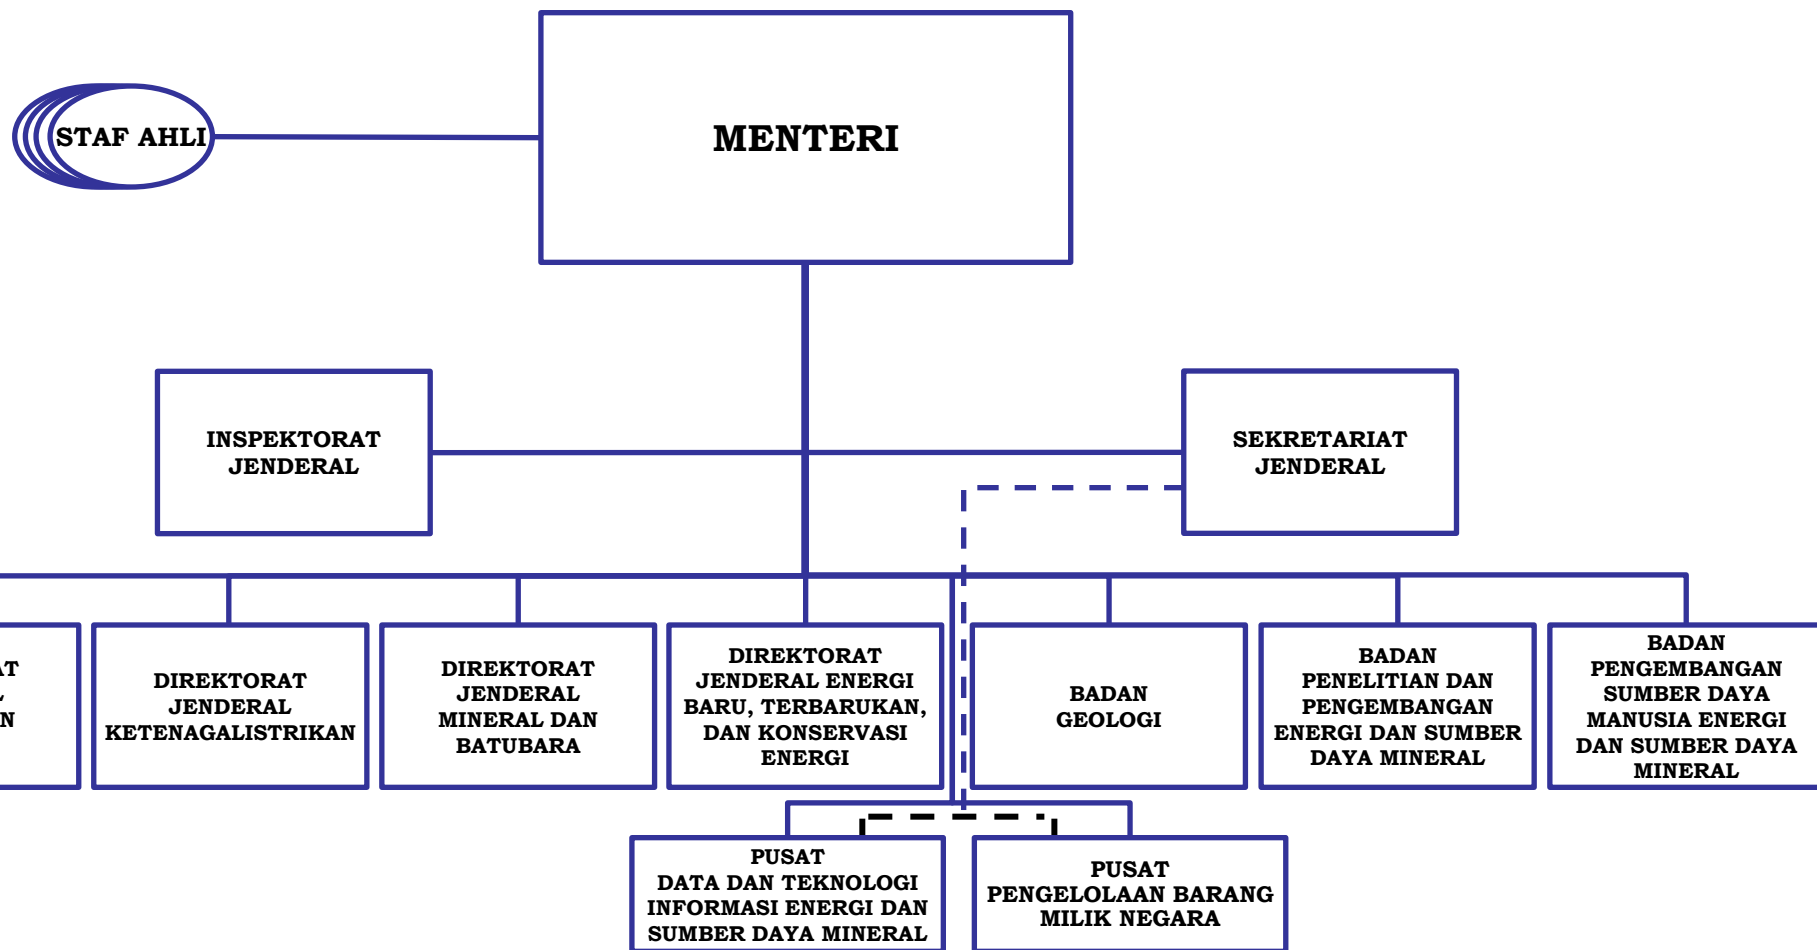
STAF AHLI

MENTERI

INSPEKTORAT JENDERAL

SEKRETARIAT JENDERAL

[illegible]AT
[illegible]
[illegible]N

DIREKTORAT JENDERAL KETENAGALISTRIKAN

DIREKTORAT JENDERAL MINERAL DAN BATUBARA

DIREKTORAT JENDERAL ENERGI BARU, TERBARUKAN, DAN KONSERVASI ENERGI

BADAN GEOLOGI

BADAN PENELITIAN DAN PENGEMBANGAN ENERGI DAN SUMBER DAYA MINERAL

BADAN PENGEMBANGAN SUMBER DAYA MANUSIA ENERGI DAN SUMBER DAYA MINERAL

PUSAT DATA DAN TEKNOLOGI INFORMASI ENERGI DAN SUMBER DAYA MINERAL

PUSAT PENGELOLAAN BARANG MILIK NEGARA